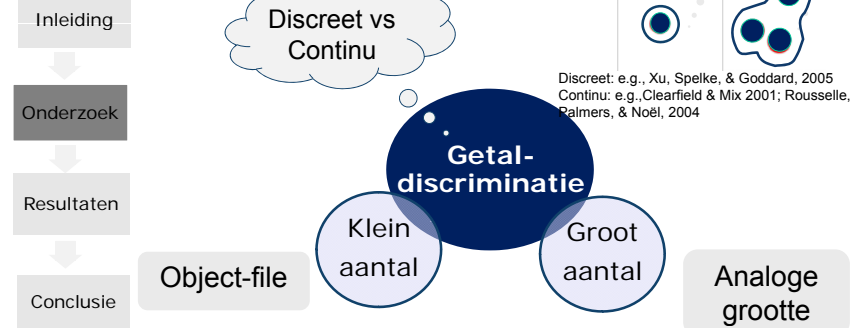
Inleiding

Onderzoek

Resultaten

Conclusie

Discreet vs Continu

Discreet: e.g., Xu, Spelke, & Goddard, 2005
Continu: e.g.,Clearfield & Mix 2001; Rousselle, Palmers, & Noël, 2004

Getal-discriminatie

Klein aantal

Groot aantal

Object-file

Analoge grootte